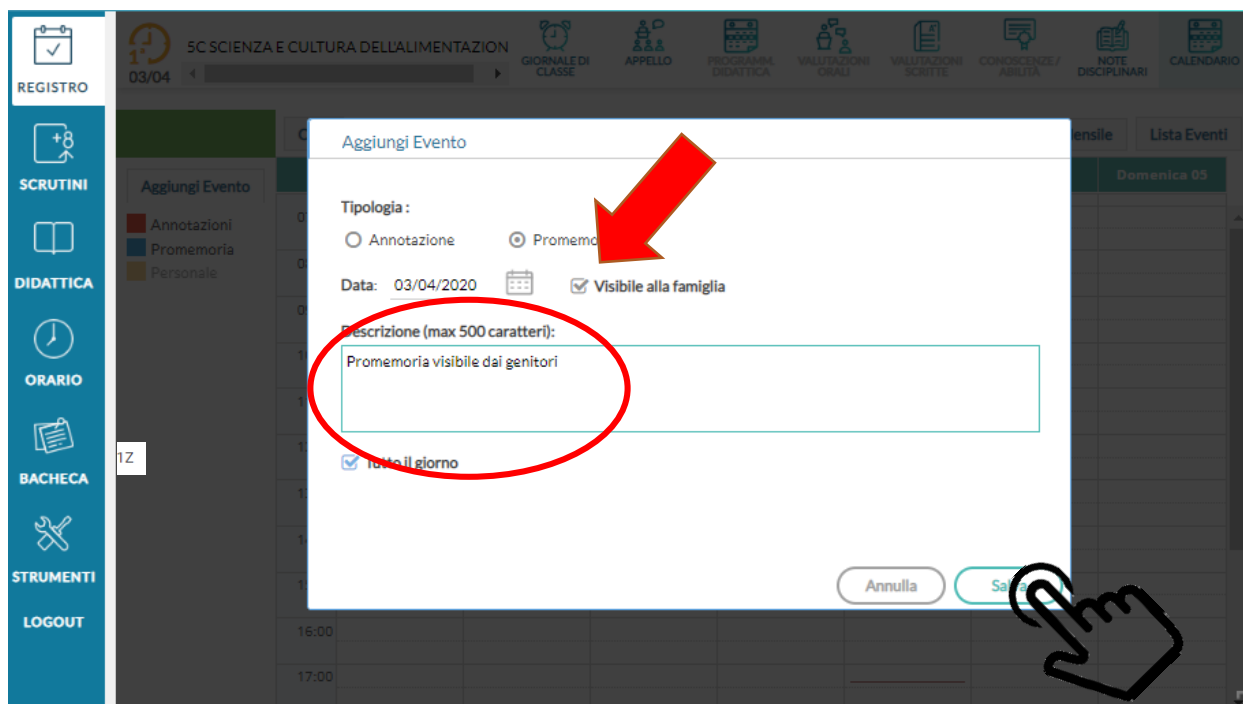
REGISTRO

SCRUTINI

DIDATTICA

ORARIO

BACHECA

STRUMENTI

LOGOUT

5C SCIENZA E CULTURA DELL'ALIMENTAZION
03/04

GIORNALE DI CLASSE
APPELLO
PROGRAMM. DIDATTICA
VALUTAZIONI ORALI
VALUTAZIONI SCRITTE
CONOSCENZE / ABILITÀ
NOTE DISCIPLINARI
CALENDARIO

Aggiungi Evento
Annotazioni
Promemoria
Personale

1Z

ensile
Lista Eventi
Domenica 05

16:00
17:00

Aggiungi Evento

Tipologia :
Annotazione
Promemo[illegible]

Data: 03/04/2020
Visibile alla famiglia

Descrizione (max 500 caratteri):
Promemoria visibile dai genitori

Tutto il giorno

Annulla
Sa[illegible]